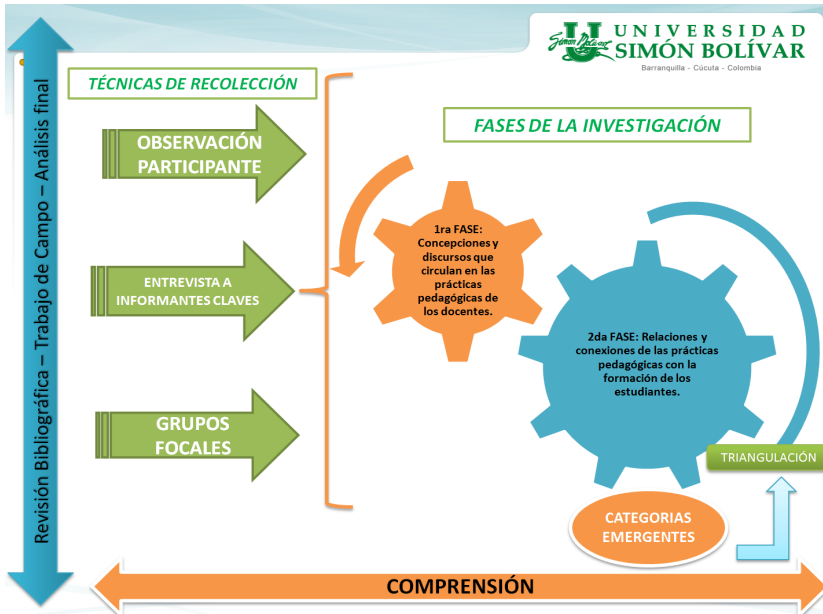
UNIVERSIDAD SIMÓN BOLÍVAR
Barranquilla - Cúcuta - Colombia

Revisión Bibliográfica – Trabajo de Campo – Análisis final

TÉCNICAS DE RECOLECCIÓN

OBSERVACIÓN PARTICIPANTE

ENTREVISTA A INFORMANTES CLAVES

GRUPOS FOCALES

FASES DE LA INVESTIGACIÓN

1ra FASE: Concepciones y discursos que circulan en las prácticas pedagógicas de los docentes.

2da FASE: Relaciones y conexiones de las prácticas pedagógicas con la formación de los estudiantes.

TRIANGULACIÓN

CATEGORIAS EMERGENTES

COMPRENSIÓN